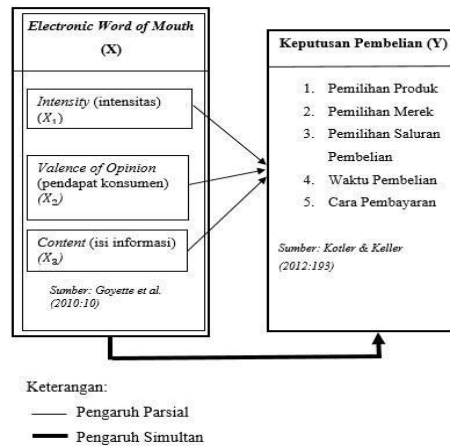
Electronic Word of Mouth
(X)

Intensity (intensitas)
$(X_1)$

Valence of Opinion (pendapat konsumen)
$(X_2)$

Content (isi informasi)
$(X_3)$

Sumber: Goyette et al. (2010:10)

Keputusan Pembelian (Y)

1. Pemilihan Produk
2. Pemilihan Merek
3. Pemilihan Saluran Pembelian
4. Waktu Pembelian
5. Cara Pembayaran

Sumber: Kotler & Keller (2012:193)

Keterangan:
Pengaruh Parsial
Pengaruh Simultan